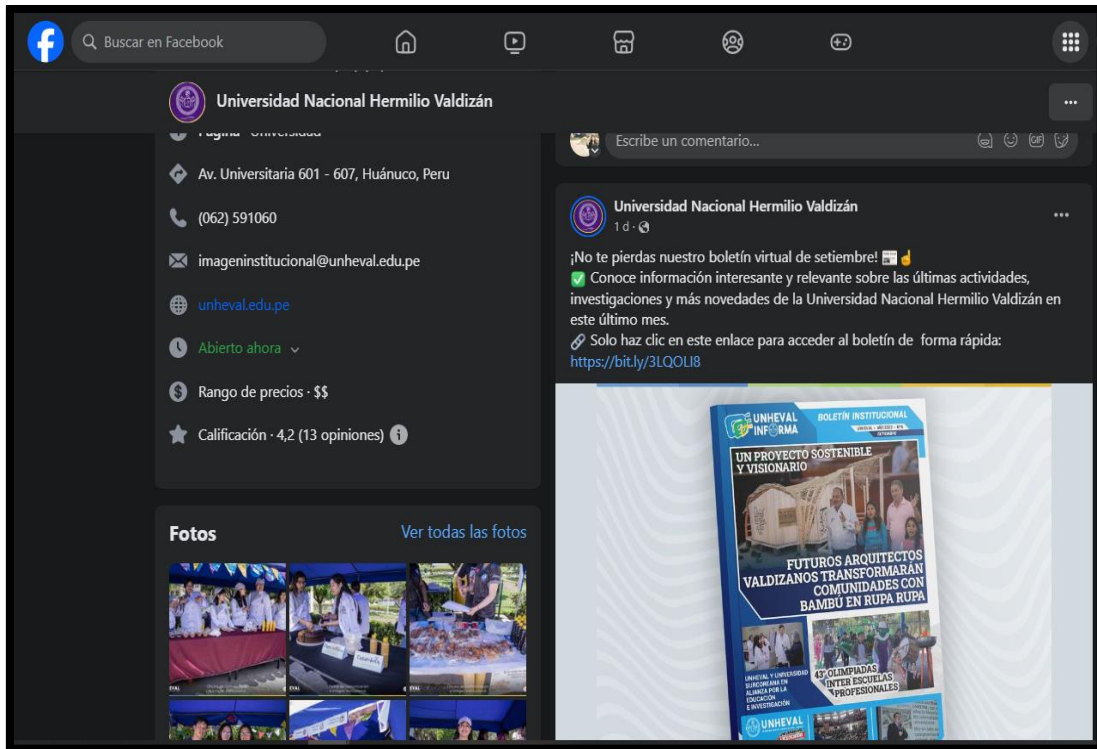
Buscar en Facebook

Universidad Nacional Hermilio Valdizán

Página · Universidad

Av. Universitaria 601 - 607, Huánuco, Peru

(062) 591060

imageninstitucional@unheval.edu.pe

unheval.edu.pe

Abierto ahora

Rango de precios · $$

Calificación · 4,2 (13 opiniones)

Fotos

Ver todas las fotos

Escribe un comentario...

Universidad Nacional Hermilio Valdizán
1 d ·

¡No te pierdas nuestro boletín virtual de setiembre!
✅ Conoce información interesante y relevante sobre las últimas actividades, investigaciones y más novedades de la Universidad Nacional Hermilio Valdizán en este último mes.
Solo haz clic en este enlace para acceder al boletín de forma rápida: https://bit.ly/3LQOLI8

UNHEVAL INFORMA
BOLETÍN INSTITUCIONAL
SETIEMBRE

UN PROYECTO SOSTENIBLE Y VISIONARIO

FUTUROS ARQUITECTOS VALDIZANOS TRANSFORMARÁN COMUNIDADES CON BAMBÚ EN RUPA RUPA

UNHEVAL Y UNIVERSIDAD SURCOREANA EN ALIANZA POR LA EDUCACIÓN E INVESTIGACIÓN

43° OLIMPIADAS INTER ESCUELAS PROFESIONALES

UNHEVAL